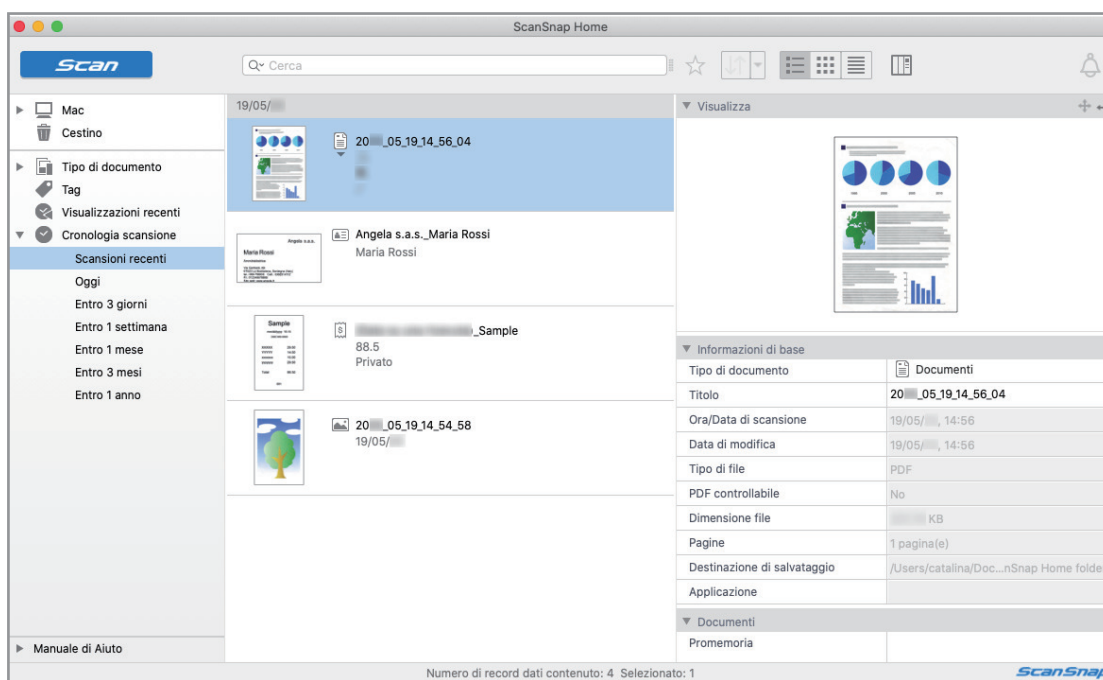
ScanSnap Home

Scan

Cerca

Mac
Cestino
Tipo di documento
Tag
Visualizzazioni recenti
Cronologia scansione
Scansioni recenti
Oggi
Entro 3 giorni
Entro 1 settimana
Entro 1 mese
Entro 3 mesi
Entro 1 anno

Manuale di Aiuto

19/05/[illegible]

20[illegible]_05_19_14_56_04

Angela s.a.s._Maria Rossi
Maria Rossi

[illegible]_Sample
88.5
Privato

20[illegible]_05_19_14_54_58
19/05/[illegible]

Visualizza

Informazioni di base

| | |
|---|---|
| Tipo di documento | Documenti |
| Titolo | 20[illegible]_05_19_14_56_04 |
| Ora/Data di scansione | 19/05/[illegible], 14:56 |
| Data di modifica | 19/05/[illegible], 14:56 |
| Tipo di file | PDF |
| PDF controllabile | No |
| Dimensione file | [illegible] KB |
| Pagine | 1 pagina(e) |
| Destinazione di salvataggio | /Users/catalina/Doc...nSnap Home folde |
| Applicazione | |

Documenti

Promemoria

Numero di record dati contenuto: 4 Selezionato: 1

ScanSnap